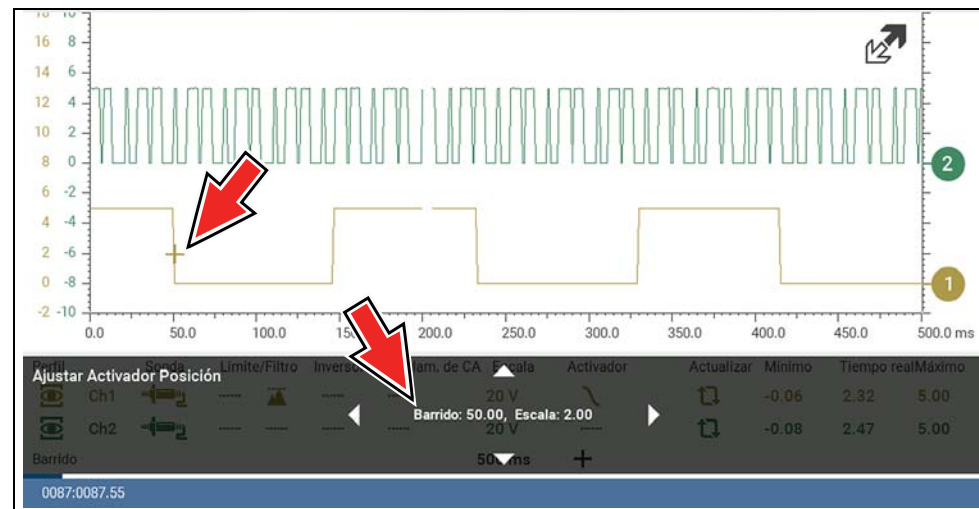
16 8
14 6
12 4
10 2
8 0
6 -2
4 -4
2 -6
0 -8
-2 -10

2
1

0.0 50.0 100.0 150.0 200.0 250.0 300.0 350.0 400.0 450.0 500.0 ms

Perfil Sonda Límite/Filtro Inverso Acam. de CA Escala Activador Actualizar Mínimo Tiempo real Máximo

Ajustar Activador Posición

Ch1 20 V -0.06 2.32 5.00
Ch2 20 V -0.08 2.47 5.00

Barrido: 50.00, Escala: 2.00

Barrido 50 ms +

0087:0087.55